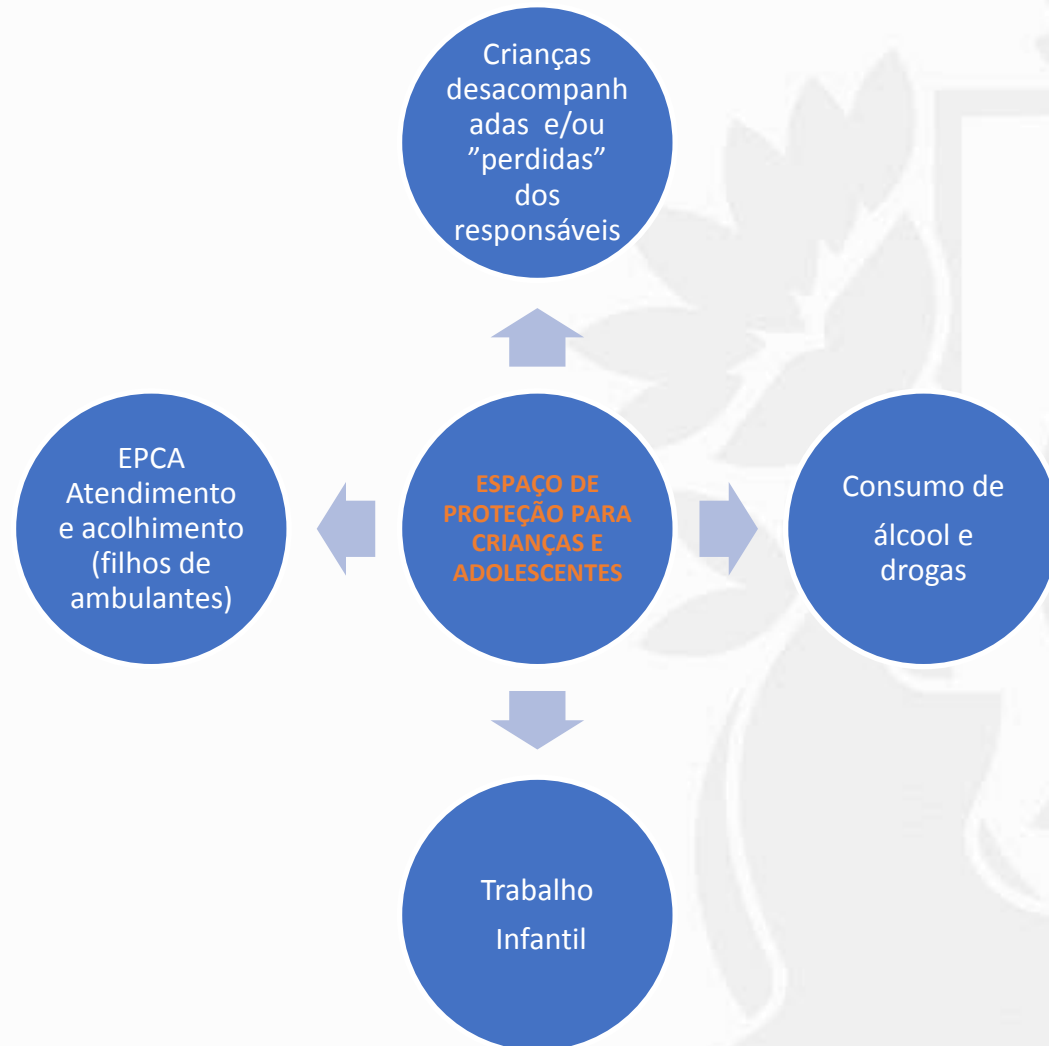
Crianças desacompanhadas e/ou ”perdidas” dos responsáveis

EPCA Atendimento e acolhimento (filhos de ambulantes)

ESPAÇO DE PROTEÇÃO PARA CRIANÇAS E ADOLESCENTES

Consumo de álcool e drogas

Trabalho Infantil